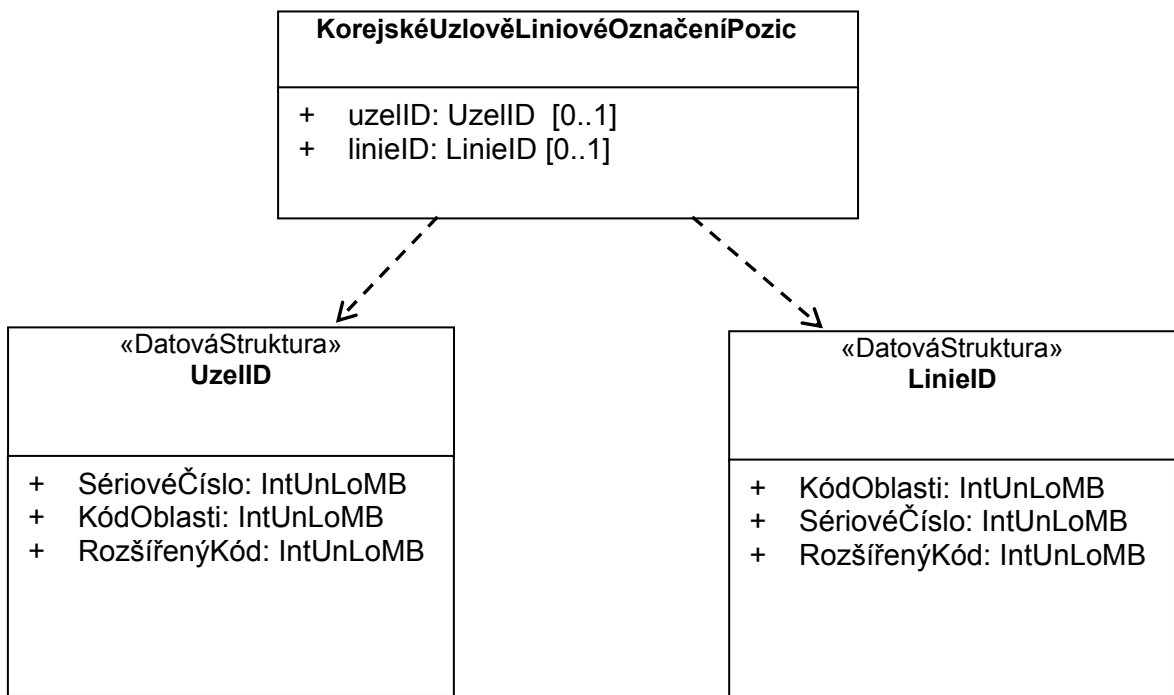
KorejskéUzlověLiniovéOznačeníPozic

+ uzelID: UzelID [0..1]
+ linieID: LinieID [0..1]

«DatováStruktura»
UzelID

+ SériovéČíslo: IntUnLoMB
+ KódOblasti: IntUnLoMB
+ RozšířenýKód: IntUnLoMB

«DatováStruktura»
LinieID

+ KódOblasti: IntUnLoMB
+ SériovéČíslo: IntUnLoMB
+ RozšířenýKód: IntUnLoMB